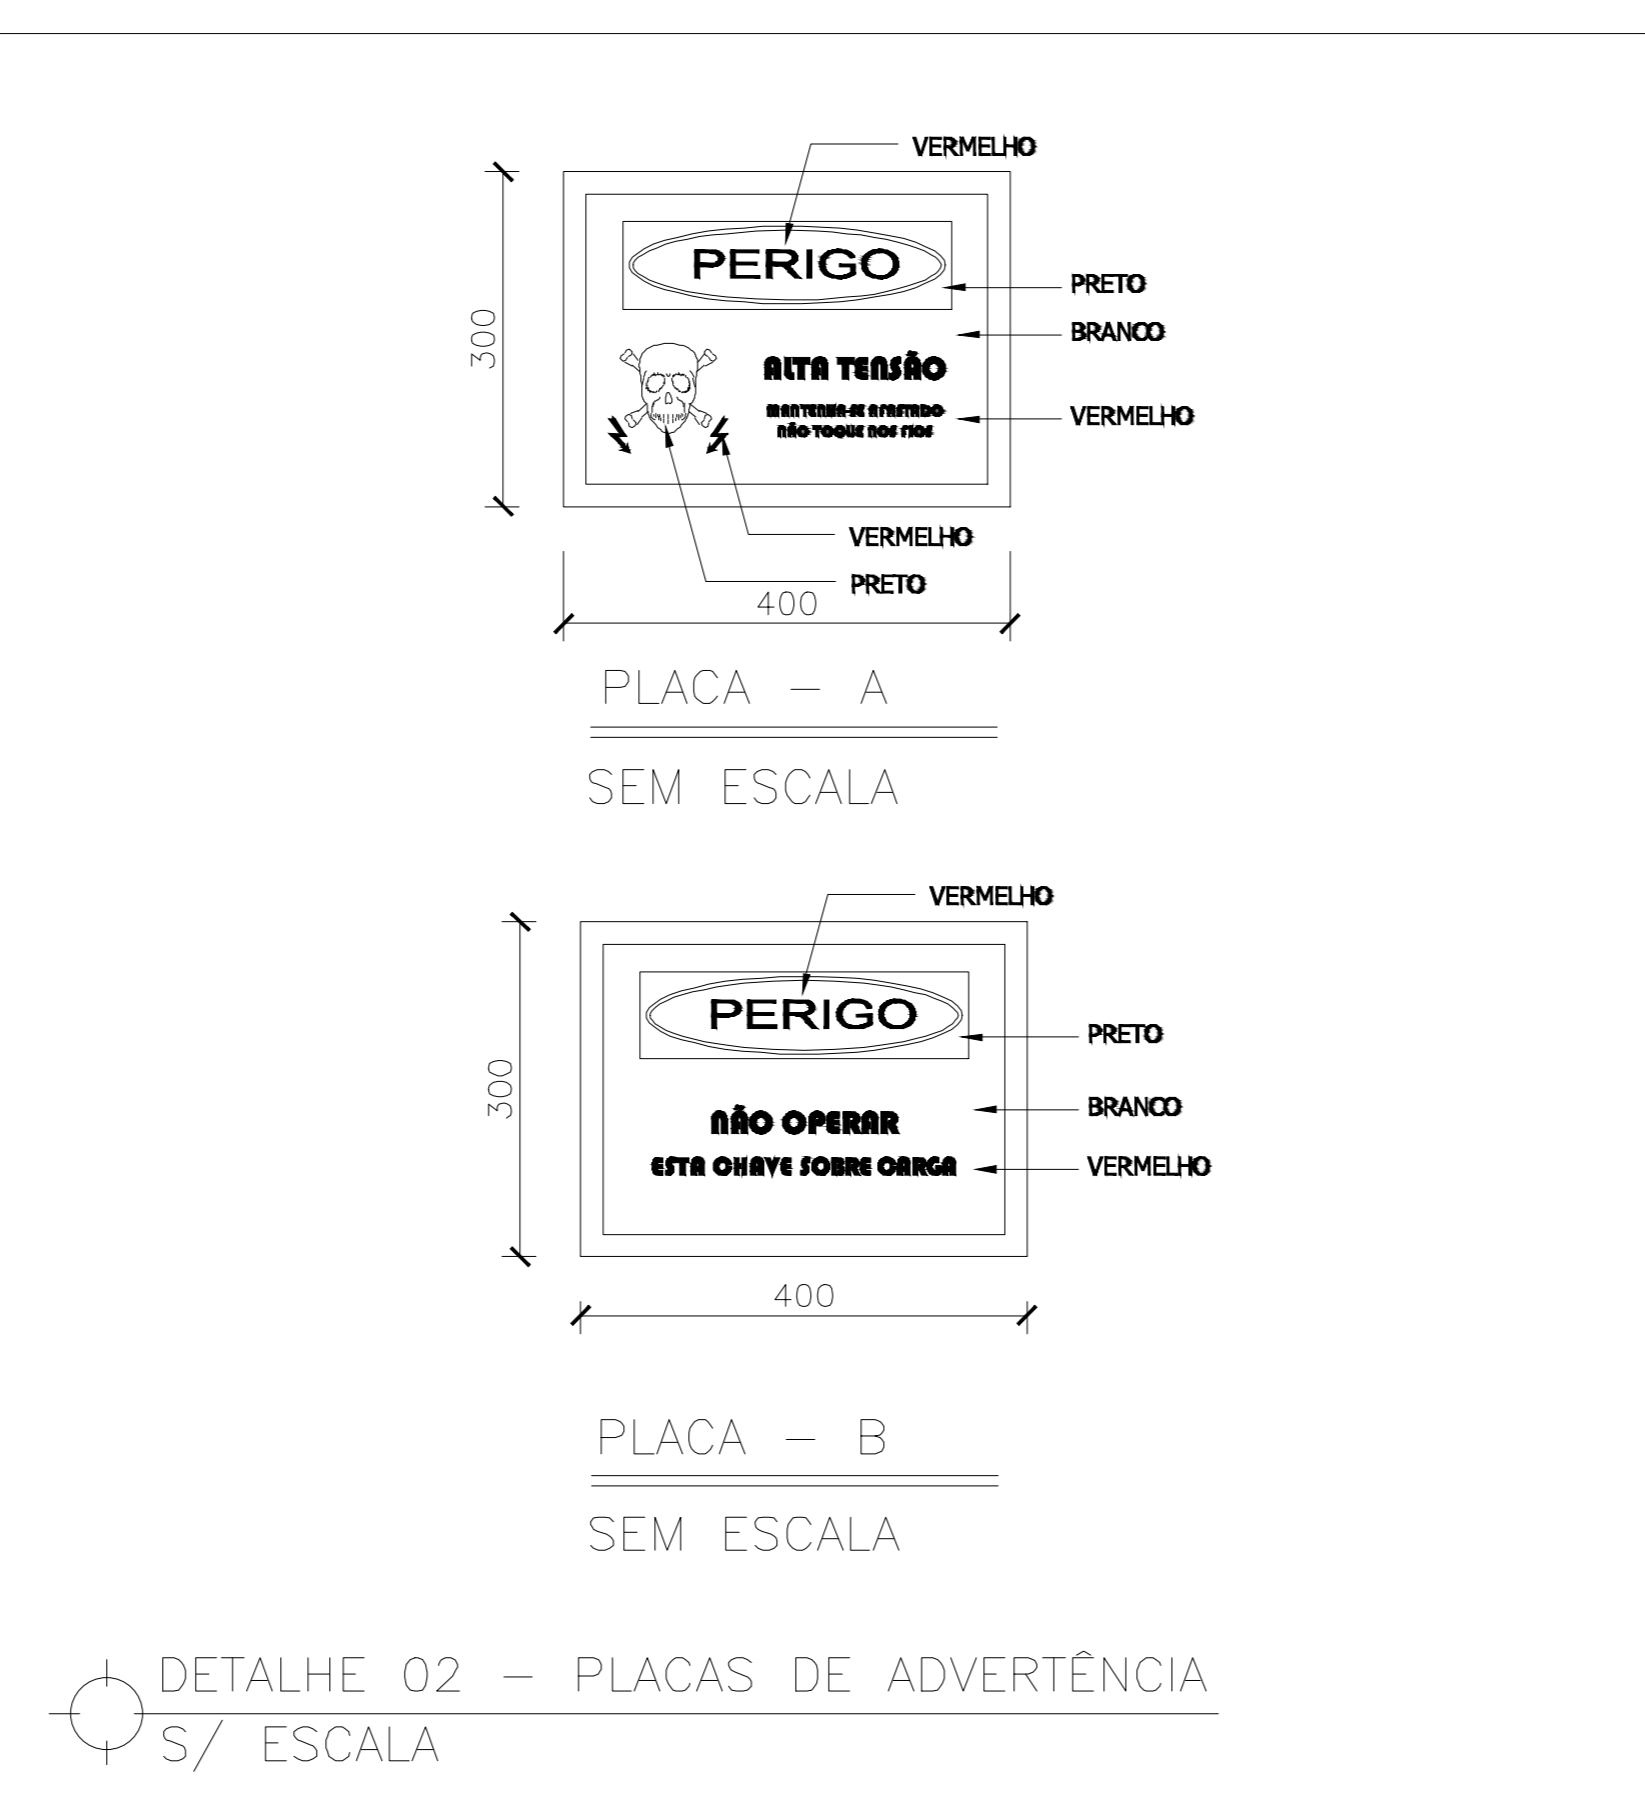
VERMELHO

PERIGO

PRETO

BRANCO

300

ALTA TENSÃO

MANTENHA-SE AFASTADO
NÃO TOQUE NOS FIOS

VERMELHO

VERMELHO

PRETO

400

PLACA – A

SEM ESCALA

VERMELHO

PERIGO

PRETO

300

BRANCO

NÃO OPERAR

ESTA CHAVE SOBRE CARGA

VERMELHO

400

PLACA – B

SEM ESCALA

DETALHE 02 – PLACAS DE ADVERTÊNCIA
S/ ESCALA